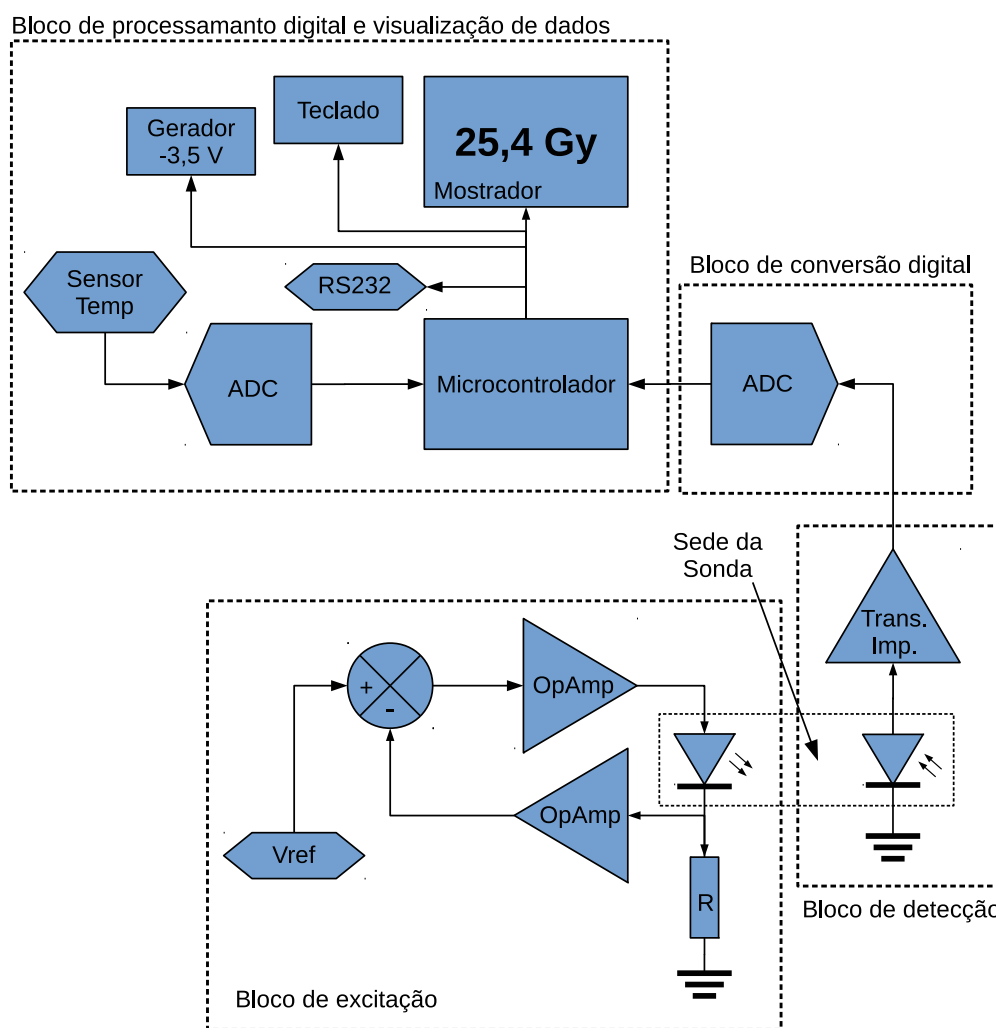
Bloco de processamanto digital e visualização de dados

Gerador -3,5 V

Teclado

25,4 Gy

Mostrador

Sensor Temp

RS232

ADC

Microcontrolador

Bloco de conversão digital

ADC

Sede da Sonda

Trans. Imp.

+

-

OpAmp

OpAmp

Vref

R

Bloco de detecçã

Bloco de excitação